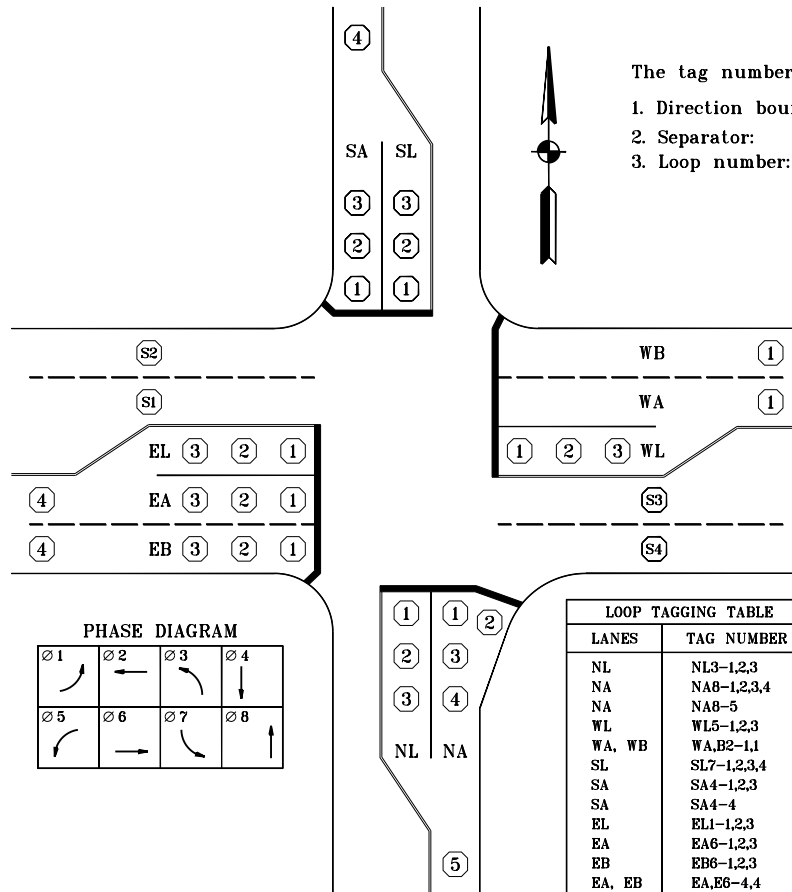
4

SA SL

3 3

2 2

1 1

The tag number
1. Direction bou
2. Separator:
3. Loop number:

S2

S1

WB 1

WA 1

1 2 3 WL

EL 3 2 1

4 EA 3 2 1

4 EB 3 2 1

S3

S4

PHASE DIAGRAM

| ∅1 | ∅2 | ∅3 | ∅4 |
|---|---|---|---|
| ∅5 | ∅6 | ∅7 | ∅8 |

1 1 2

2 3

3 4

NL NA

5

| LOOP TAGGING TABLE | |
|---|---|
| LANES | TAG NUMBER |
| NL | NL3–1,2,3 |
| NA | NA8–1,2,3,4 |
| NA | NA8–5 |
| WL | WL5–1,2,3 |
| WA, WB | WA,B2–1,1 |
| SL | SL7–1,2,3,4 |
| SA | SA4–1,2,3 |
| SA | SA4–4 |
| EL | EL1–1,2,3 |
| EA | EA6–1,2,3 |
| EB | EB6–1,2,3 |
| EA, EB | EA,E6–4,4 |